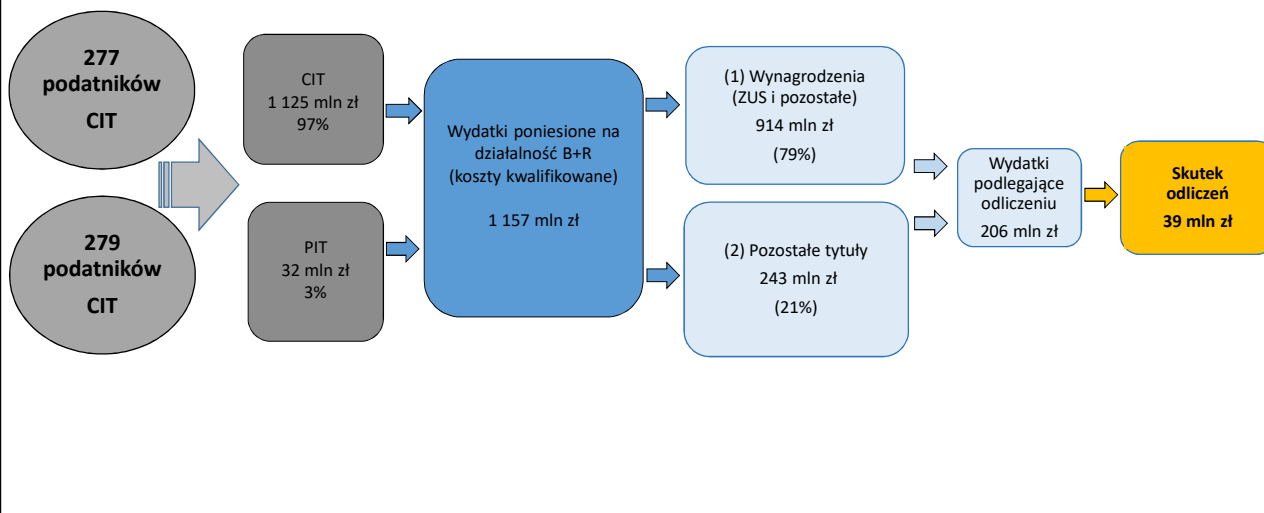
277 podatników CIT

279 podatników CIT

CIT
1 125 mln zł
97%

PIT
32 mln zł
3%

Wydatki poniesione na działalność B+R (koszty kwalifikowane)

1 157 mln zł

(1) Wynagrodzenia (ZUS i pozostałe)
914 mln zł
(79%)

(2) Pozostałe tytuły
243 mln zł
(21%)

Wydatki podlegające odliczeniu
206 mln zł

Skutek odliczeń
39 mln zł